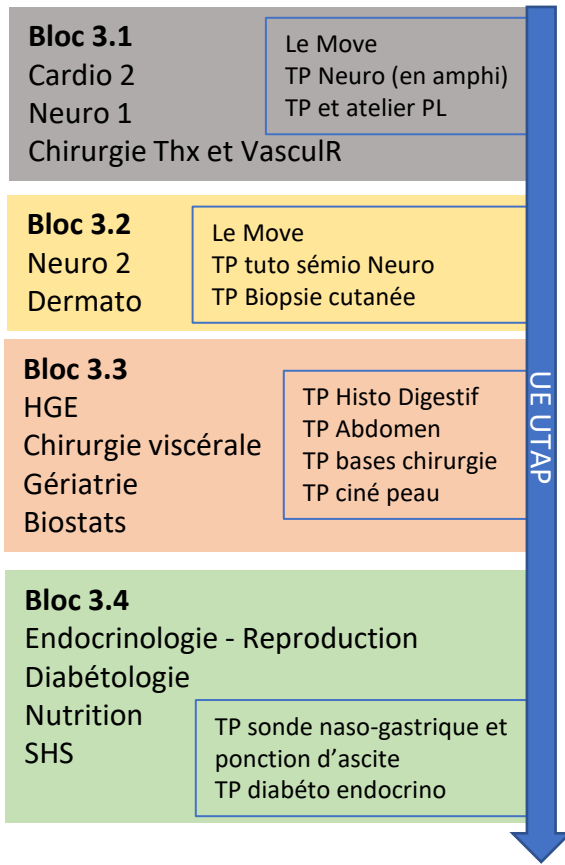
**Bloc 3.1**
Cardio 2
Neuro 1
Chirurgie Thx et VasculR

Le Move
TP Neuro (en amphi)
TP et atelier PL

**Bloc 3.2**
Neuro 2
Dermato

Le Move
TP tuto sémio Neuro
TP Biopsie cutanée

**Bloc 3.3**
HGE
Chirurgie viscérale
Gériatrie
Biostats

TP Histo Digestif
TP Abdomen
TP bases chirurgie
TP ciné peau

**Bloc 3.4**
Endocrinologie - Reproduction
Diabétologie
Nutrition
SHS

TP sonde naso-gastrique et ponction d'ascite
TP diabéto endocrino

UE UTAP